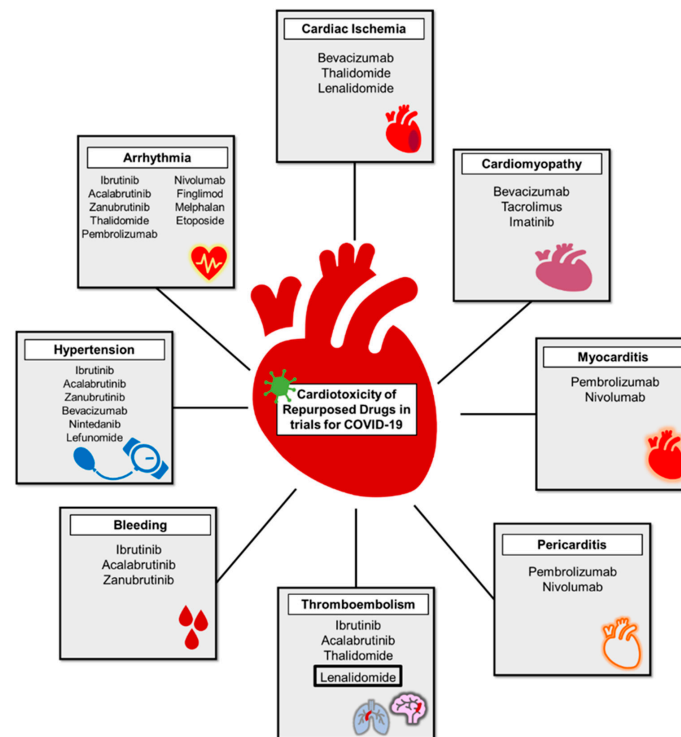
Cardiac Ischemia

Bevacizumab
Thalidomide
Lenalidomide

Arrhythmia

Ibrutinib
Acalabrutinib
Zanubrutinib
Thalidomide
Pembrolizumab

Nivolumab
Finglimod
Melphalan
Etoposide

Cardiomyopathy

Bevacizumab
Tacrolimus
Imatinib

Hypertension

Ibrutinib
Acalabrutinib
Zanubrutinib
Bevacizumab
Nintedanib
Lefunomide

Cardiotoxicity of Repurposed Drugs in trials for COVID-19

Myocarditis

Pembrolizumab
Nivolumab

Bleeding

Ibrutinib
Acalabrutinib
Zanubrutinib

Pericarditis

Pembrolizumab
Nivolumab

Thromboembolism

Ibrutinib
Acalabrutinib
Thalidomide
Lenalidomide